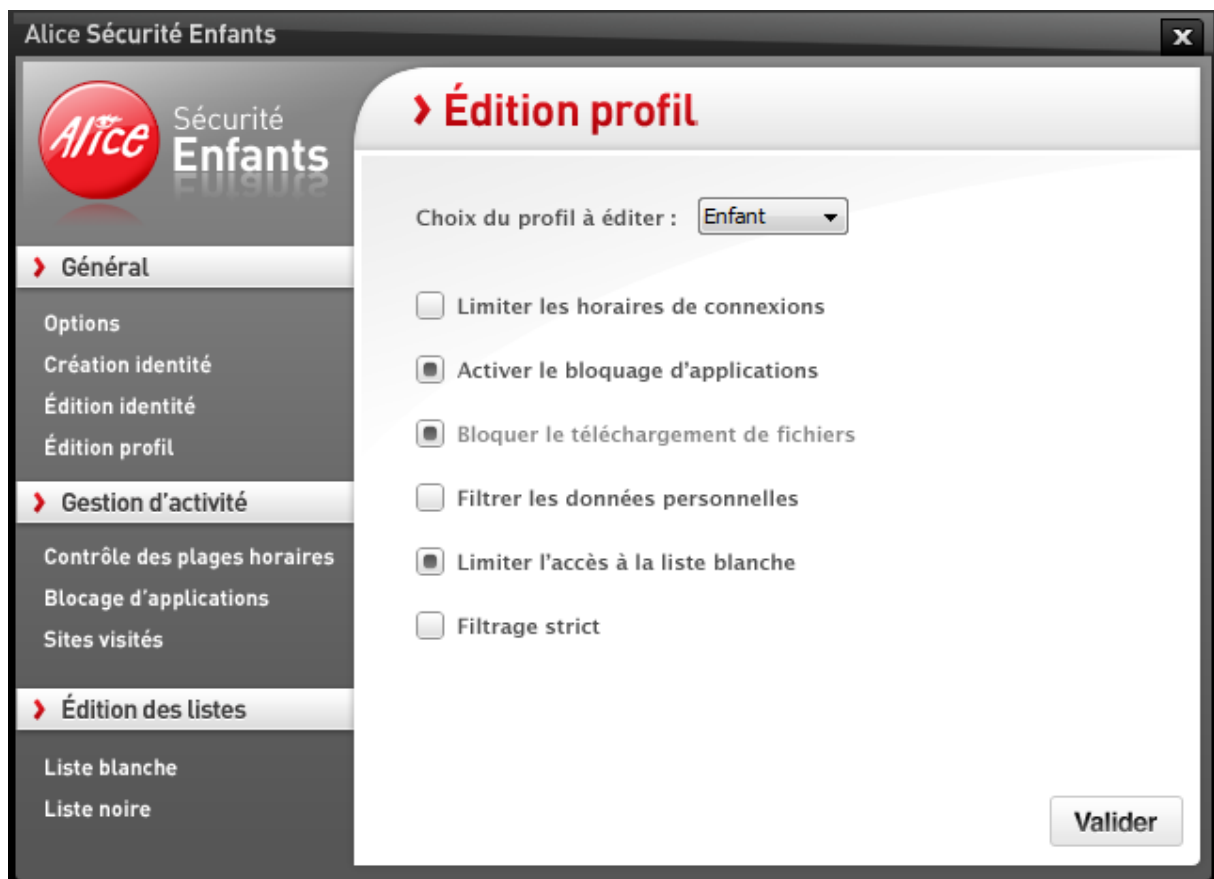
Alice Sécurité Enfants

×

Alice Sécurité Enfants

› Général

Options
Création identité
Édition identité
Édition profil

› Gestion d'activité

Contrôle des plages horaires
Blocage d'applications
Sites visités

› Édition des listes

Liste blanche
Liste noire

› Édition profil

Choix du profil à éditer : Enfant

Limiter les horaires de connexions

Activer le bloquage d'applications

Bloquer le téléchargement de fichiers

Filtrer les données personnelles

Limiter l'accès à la liste blanche

Filtrage strict

Valider